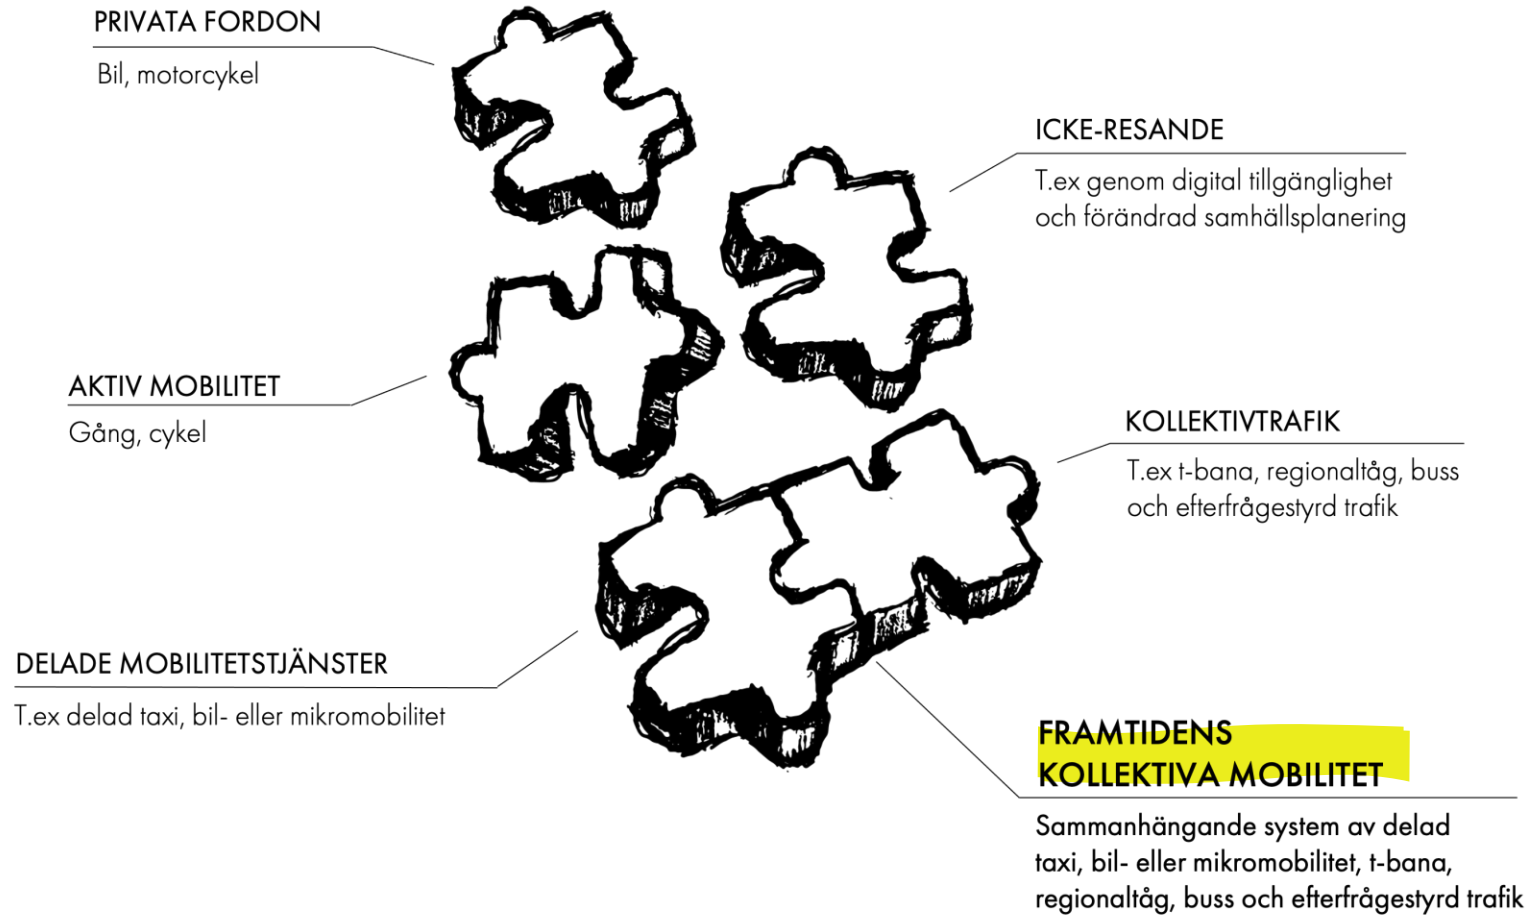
PRIVATA FORDON
Bil, motorcykel

ICKE-RESANDE
T.ex genom digital tillgänglighet och förändrad samhällsplanering

AKTIV MOBILITET
Gång, cykel

KOLLEKTIVTRAFIK
T.ex t-bana, regionaltåg, buss och efterfrågestyrd trafik

DELADE MOBILITETSTJÄNSTER
T.ex delad taxi, bil- eller mikromobilitet

FRAMTIDENS KOLLEKTIVA MOBILITET
Sammanhängande system av delad taxi, bil- eller mikromobilitet, t-bana, regionaltåg, buss och efterfrågestyrd trafik